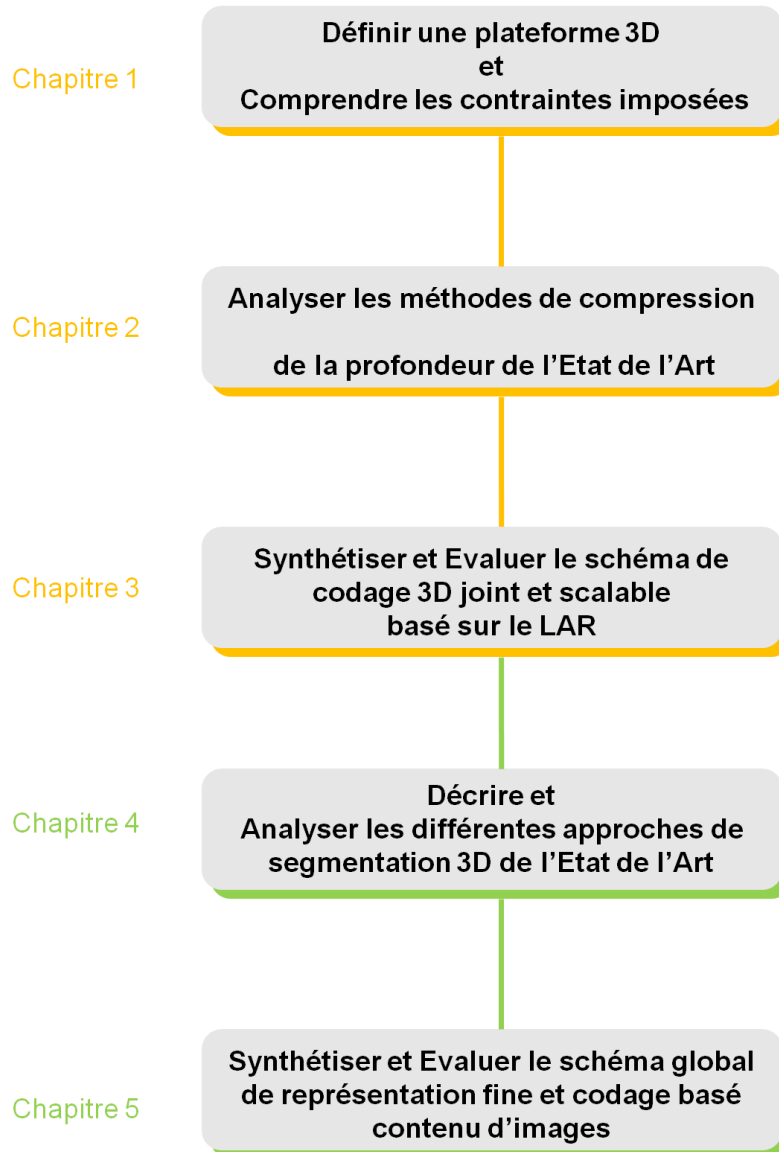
Chapitre 1

Définir une plateforme 3D
et
Comprendre les contraintes imposées

Chapitre 2

Analyser les méthodes de compression

de la profondeur de l'Etat de l'Art

Chapitre 3

Synthétiser et Evaluer le schéma de codage 3D joint et scalable basé sur le LAR

Chapitre 4

Décrire et
Analyser les différentes approches de segmentation 3D de l'Etat de l'Art

Chapitre 5

Synthétiser et Evaluer le schéma global de représentation fine et codage basé contenu d'images